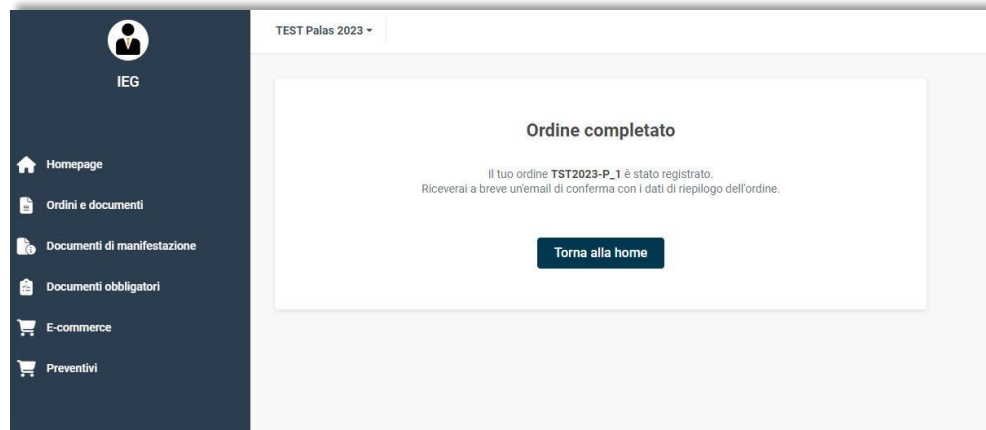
IEG

Homepage

Ordini e documenti

Documenti di manifestazione

Documenti obbligatori

E-commerce

Preventivi

TEST Palas 2023

Ordine completato

Il tuo ordine **TST2023-P_1** è stato registrato.
Riceverai a breve un'email di conferma con i dati di riepilogo dell'ordine.

Torna alla home